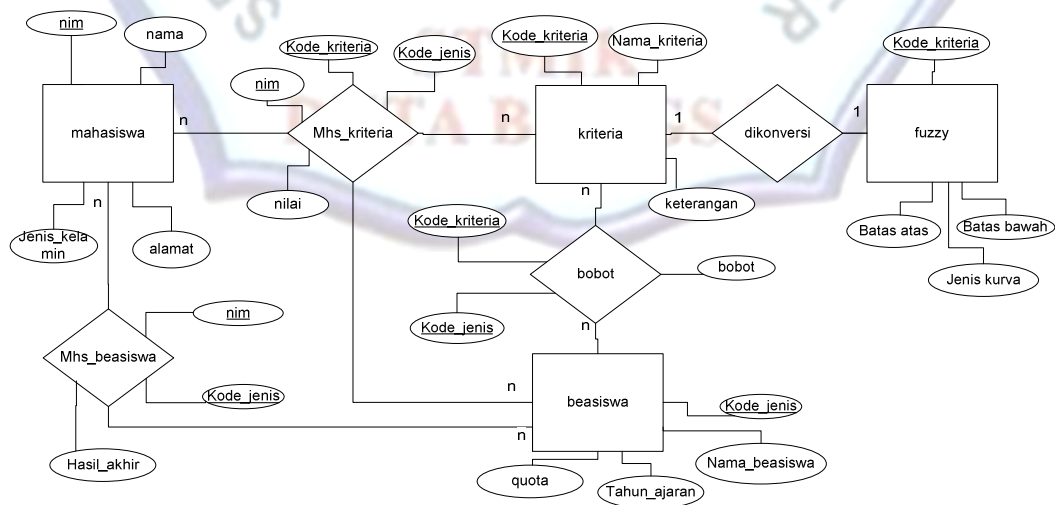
nim
nama
Kode_kriteria
Kode_jenis
Kode_kriteria
Nama_kriteria
Kode_kriteria
nim
mahasiswa
n
Mhs_kriteria
n
kriteria
1
dikonversi
1
fuzzy
nilai
n
keterangan
n
Jenis_kelamin
alamat
Kode_kriteria
Batas atas
Batas bawah
bobot
bobot
Jenis kurva
Kode_jenis
n
nim
Mhs_beasiswa
n
Kode_jenis
beasiswa
Kode_jenis
n
Hasil_akhir
Nama_beasiswa
quota
Tahun_ajaran